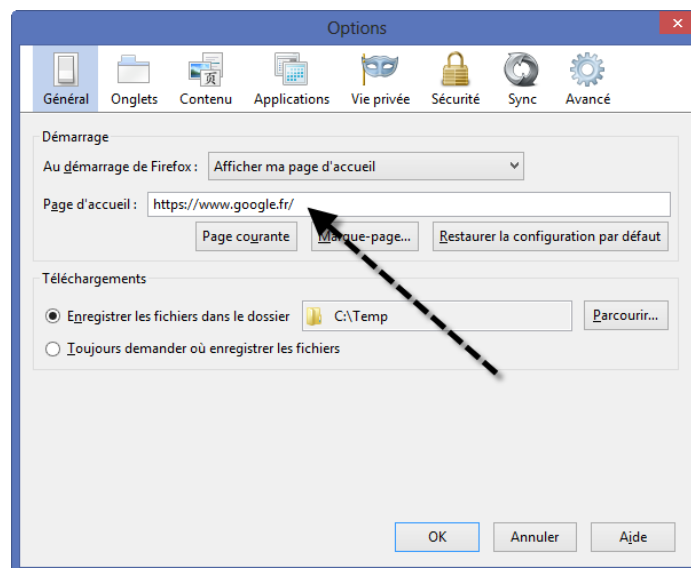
Options

Général Onglets Contenu Applications Vie privée Sécurité Sync Avancé

Démarrage

Au démarrage de Firefox : Afficher ma page d'accueil

Page d'accueil : https://www.google.fr/

Page courante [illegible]rque-page... Restaurer la configuration par défaut

Téléchargements

Enregistrer les fichiers dans le dossier C:\Temp Parcourir...

Toujours demander où enregistrer les fichiers

OK Annuler Aide